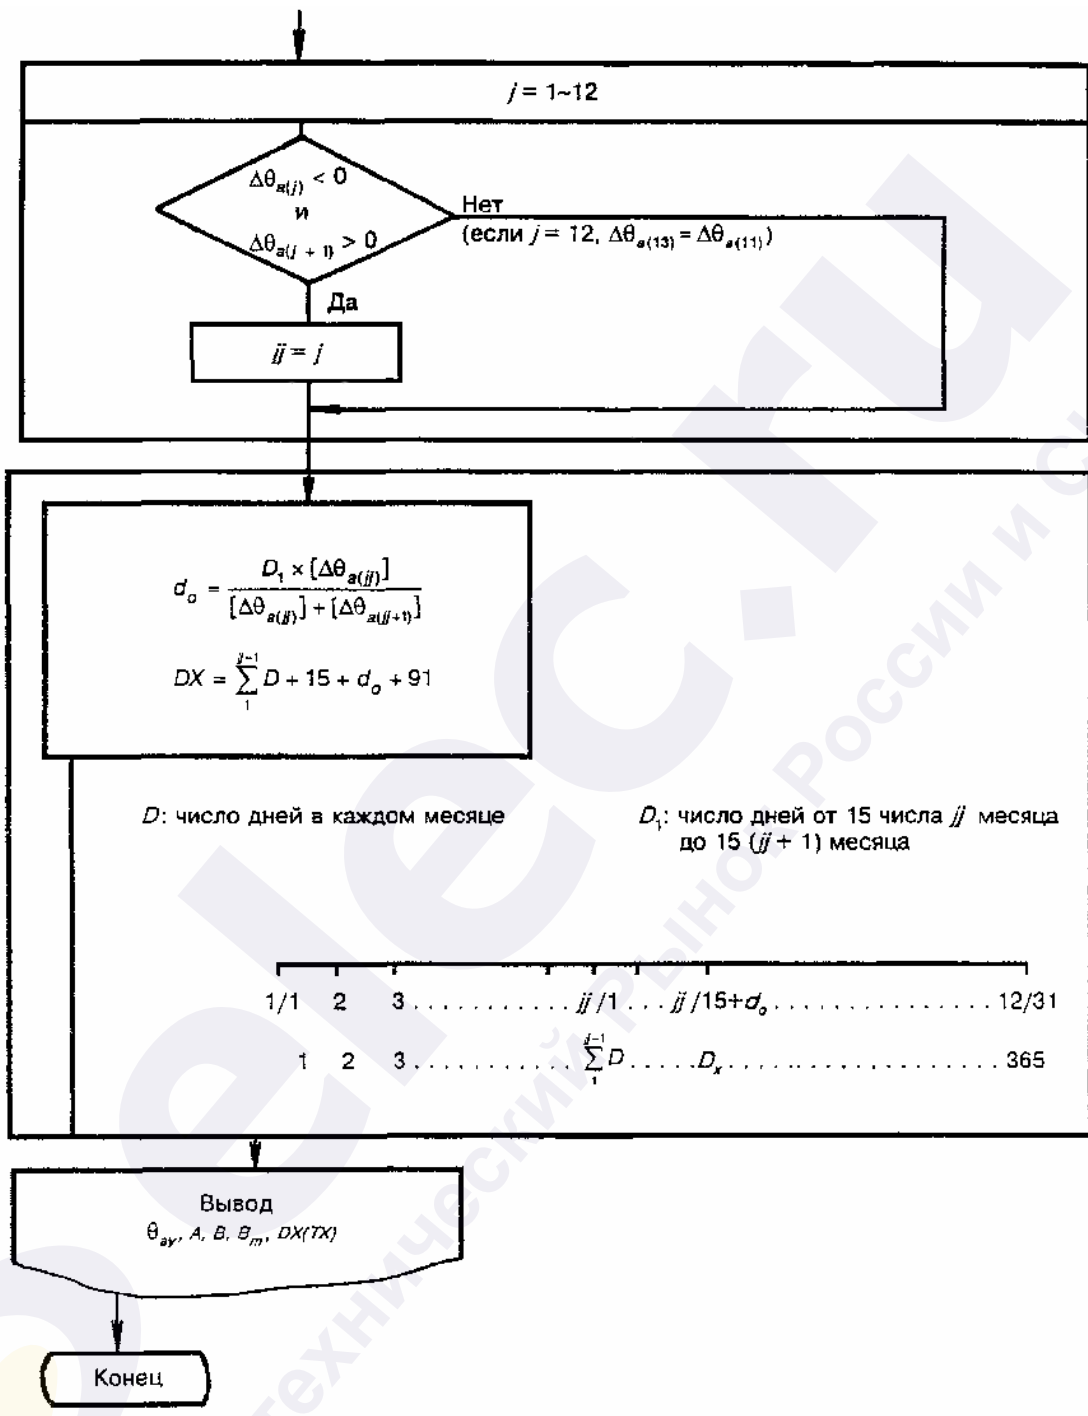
$j = 1\sim12$

$\Delta\theta_{a(j)} < 0$
и
$\Delta\theta_{a(j+1)} > 0$

Нет
(если $j = 12$, $\Delta\theta_{a(13)} = \Delta\theta_{a(11)}$)

Да

$jj = j$

$d_o = \frac{D_1 \times [\Delta\theta_{a(jj)}]}{[\Delta\theta_{a(jj)}] + [\Delta\theta_{a(jj+1)}]}$

$DX = \sum_{1}^{jj-1} D + 15 + d_o + 91$

$D$: число дней в каждом месяце

$D_1$: число дней от 15 числа $jj$ месяца до 15 ($jj$ + 1) месяца

1/1 2 3 . . . . . . . . . . . $jj$/1 . . . $jj$/15+$d_o$ . . . . . . . . . . . . . . 12/31

1 2 3 . . . . . . . . . . . $\sum_{1}^{jj-1} D$ . . . . . $D_x$ . . . . . . . . . . . . . . 365

Вывод
$\theta_{ay}$, $A$, $B$, $B_m$, $DX(TX)$

Конец